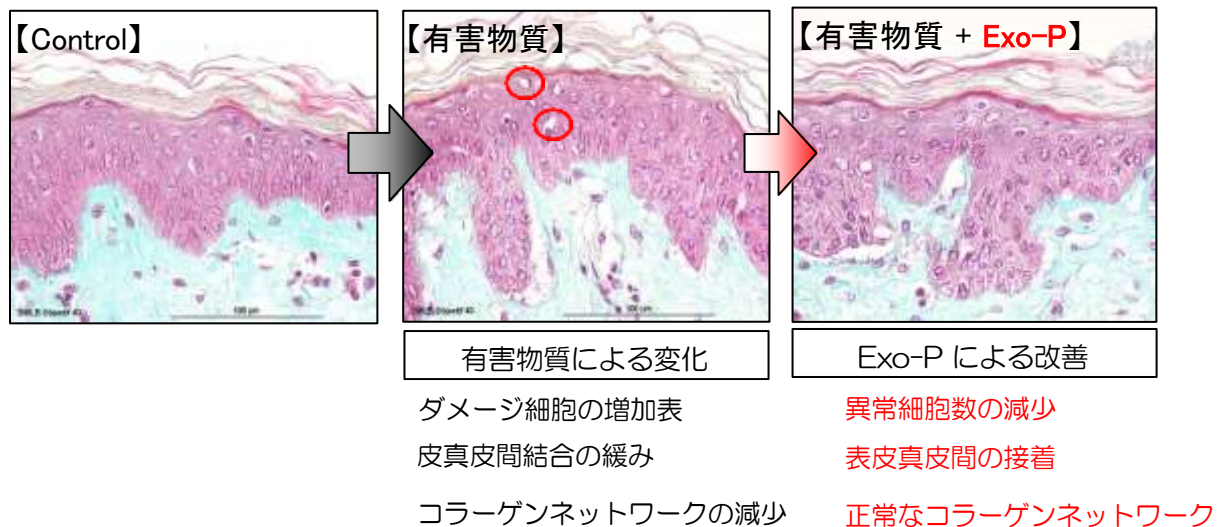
【Control】

【有害物質】

【有害物質 + Exo-P】

有害物質による変化

Exo-P による改善

ダメージ細胞の増加表

異常細胞数の減少

皮真皮間結合の緩み

表皮真皮間の接着

コラーゲンネットワークの減少

正常なコラーゲンネットワーク